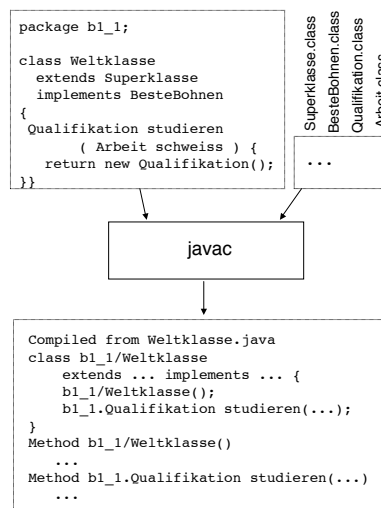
package b1_1;

class Weltklasse
  extends Superklasse
  implements BesteBohnen
{
 Qualifikation studieren
       ( Arbeit schweiss ) {
   return new Qualifikation();
}}

Superklasse.class
BesteBohnen.class
Qualifikation.class
Arbeit.class

...

javac

Compiled from Weltklasse.java
class b1_1/Weltklasse
    extends ... implements ... {
    b1_1/Weltklasse();
    b1_1.Qualifikation studieren(...);
}
Method b1_1/Weltklasse()
   ...
Method b1_1.Qualifikation studieren(...)
   ...